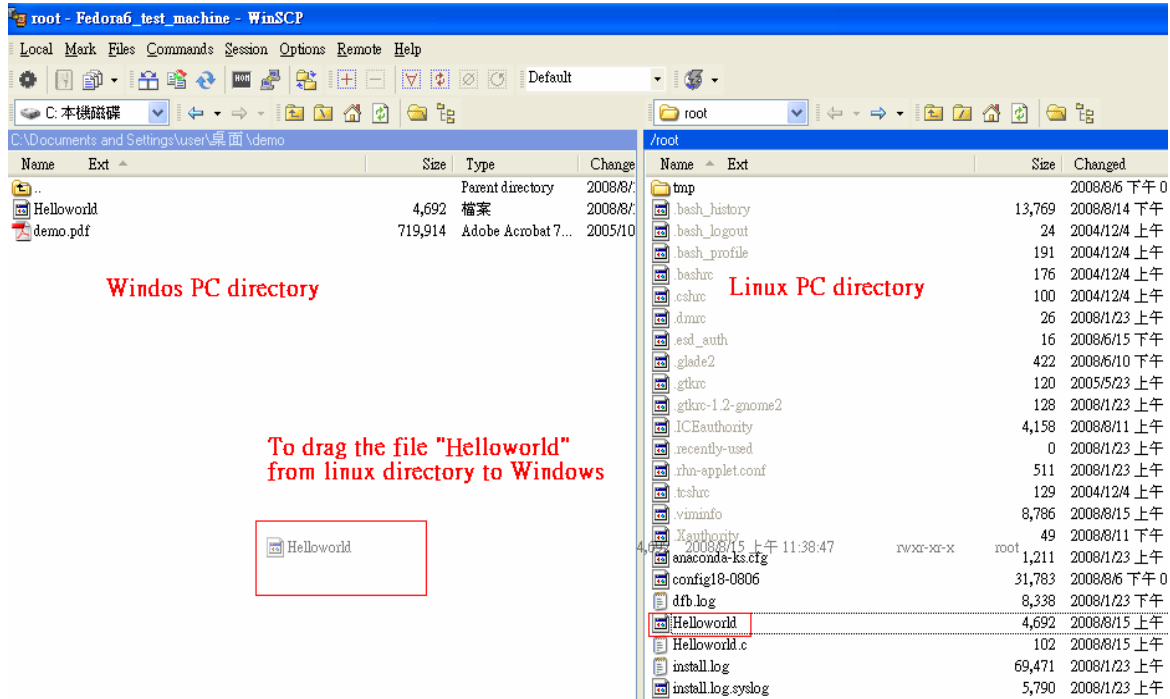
root - Fedora6_test_machine - WinSCP

Local Mark Files Commands Session Options Remote Help

Default

C: 本機磁碟

root

C:\Documents and Settings\user\桌面\demo

| Name | Ext | Size | Type | Change |
|---|---|---|---|---|
| .. | | | Parent directory | 2008/8/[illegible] |
| Helloworld | | 4,692 | 檔案 | 2008/8/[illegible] |
| demo.pdf | | 719,914 | Adobe Acrobat 7... | 2005/10 |

Windos PC directory

To drag the file "Helloworld" from linux directory to Windows

Helloworld

/root

| Name | Ext | Size | Changed |
|---|---|---|---|
| tmp | | | 2008/8/6 下午 0 |
| .bash_history | | 13,769 | 2008/8/14 下午 |
| .bash_logout | | 24 | 2004/12/4 上午 |
| .bash_profile | | 191 | 2004/12/4 上午 |
| .bashrc | | 176 | 2004/12/4 上午 |
| .cshrc | | 100 | 2004/12/4 上午 |
| .dmrc | | 26 | 2008/1/23 下午 |
| .esd_auth | | 16 | 2008/6/15 下午 |
| .glade2 | | 422 | 2008/6/10 下午 |
| .gtkrc | | 120 | 2005/5/23 上午 |
| .gtkrc-1.2-gnome2 | | 128 | 2008/1/23 下午 |
| .ICEauthority | | 4,158 | 2008/8/11 上午 |
| .recently-used | | 0 | 2008/1/23 下午 |
| .rhn-applet.conf | | 511 | 2008/1/23 下午 |
| .tcshrc | | 129 | 2004/12/4 上午 |
| .viminfo | | 8,786 | 2008/8/15 上午 |
| .Xauthority | | 49 | 2008/8/11 下午 |
| anaconda-ks.cfg | | 1,211 | 2008/1/23 下午 |
| config18-0806 | | 31,783 | 2008/8/6 下午 0 |
| dfb.log | | 8,338 | 2008/1/23 下午 |
| Helloworld | | 4,692 | 2008/8/15 上午 |
| Helloworld.c | | 102 | 2008/8/15 上午 |
| install.log | | 69,471 | 2008/1/23 下午 |
| install.log.syslog | | 5,790 | 2008/1/23 下午 |

Linux PC directory

4,692 2008/8/15 上午 11:38:47 rwxr-xr-x root